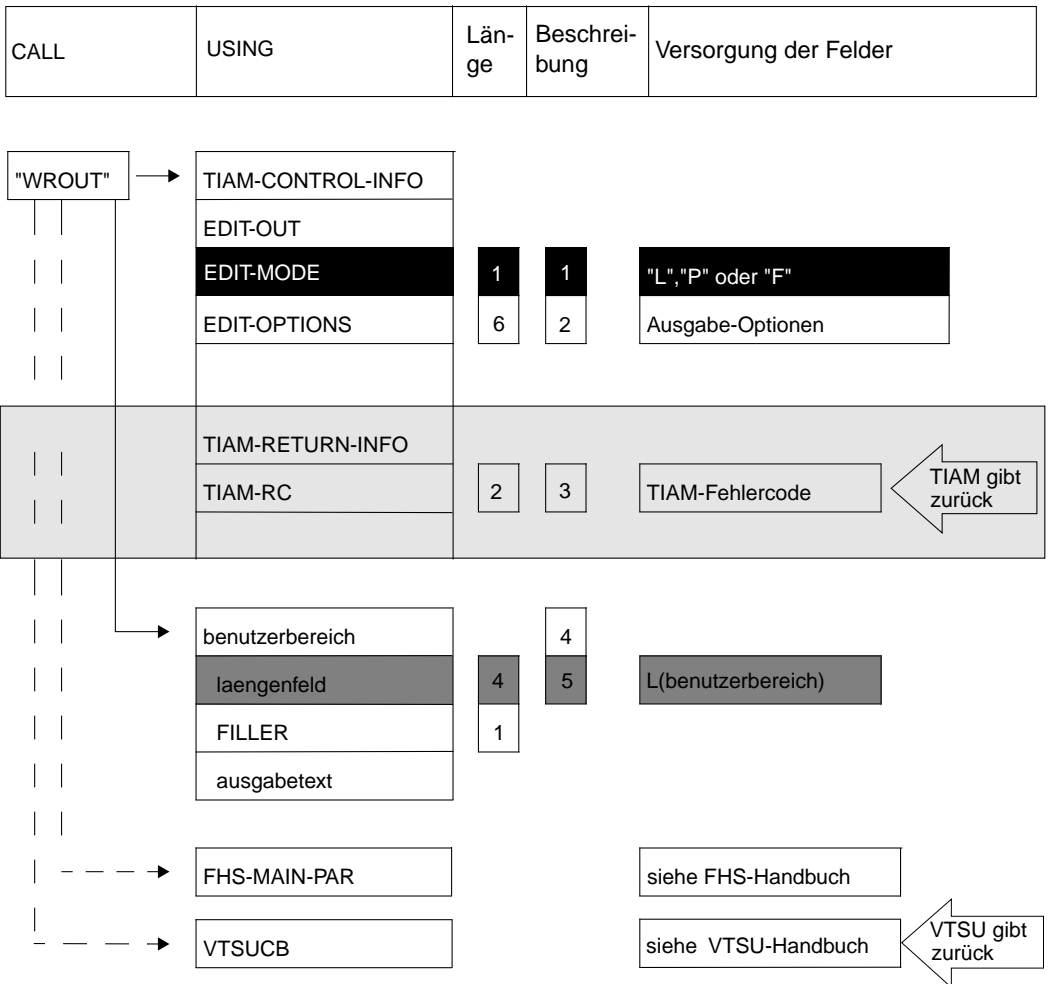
| CALL | USING | Länge | Beschreibung | Versorgung der Felder |
|---|---|---|---|---|

"WROUT"

TIAM-CONTROL-INFO
EDIT-OUT
EDIT-MODE 1 1 "L","P" oder "F"
EDIT-OPTIONS 6 2 Ausgabe-Optionen

TIAM-RETURN-INFO
TIAM-RC 2 3 TIAM-Fehlercode
TIAM gibt zurück

benutzerbereich 4
laengenfeld 4 5 L(benutzerbereich)
FILLER 1
ausgabetext

FHS-MAIN-PAR siehe FHS-Handbuch

VTSUCB siehe VTSU-Handbuch
VTSU gibt zurück